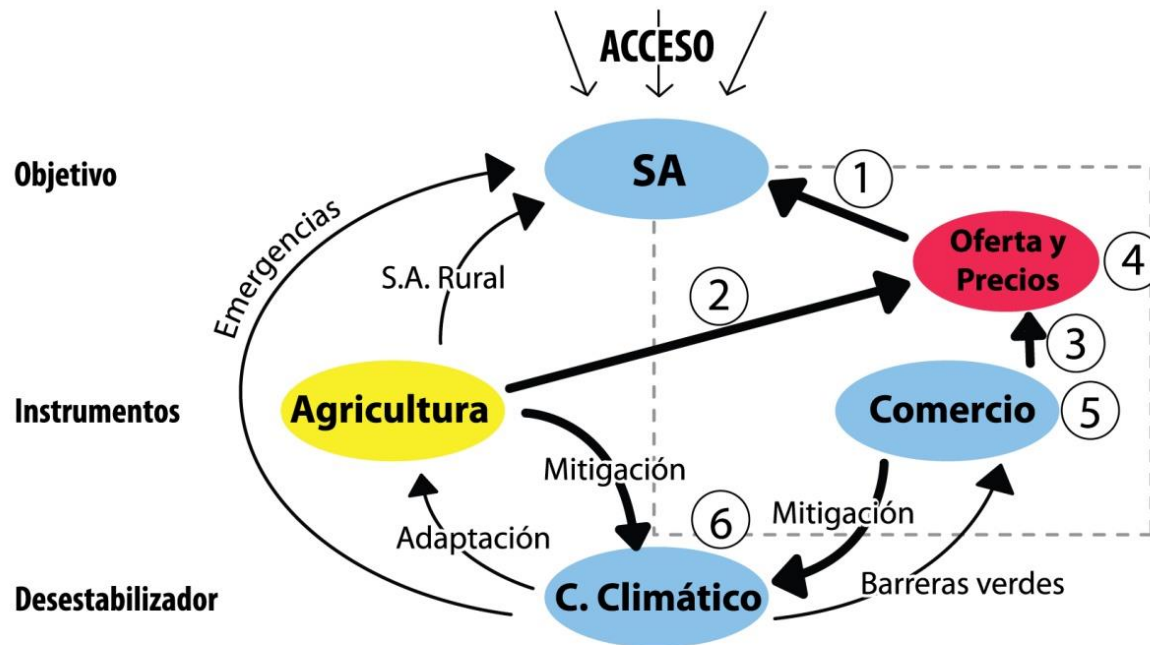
ACCESO

Objetivo

SA

1

Oferta y Precios

4

Emergencias

S.A. Rural

2

3

Instrumentos

Agricultura

Comercio

5

Mitigación

6

Mitigación

Adaptación

Desestabilizador

C. Climático

Barreras verdes